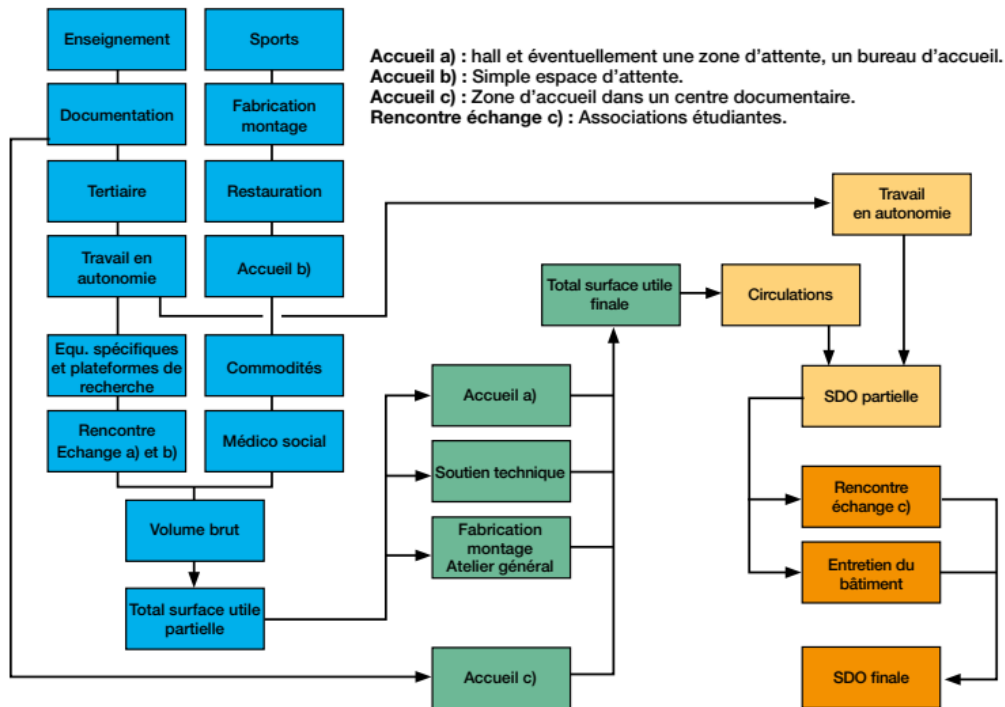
Accueil a) : hall et éventuellement une zone d'attente, un bureau d'accueil.
Accueil b) : Simple espace d'attente.
Accueil c) : Zone d'accueil dans un centre documentaire.
Rencontre échange c) : Associations étudiantes.

Enseignement

Sports

Documentation

Fabrication montage

Tertiaire

Restauration

Travail en autonomie

Accueil b)

Equ. spécifiques et plateformes de recherche

Commodités

Rencontre Echange a) et b)

Médico social

Volume brut

Total surface utile partielle

Accueil a)

Soutien technique

Fabrication montage Atelier général

Accueil c)

Total surface utile finale

Circulations

Travail en autonomie

SDO partielle

Rencontre échange c)

Entretien du bâtiment

SDO finale